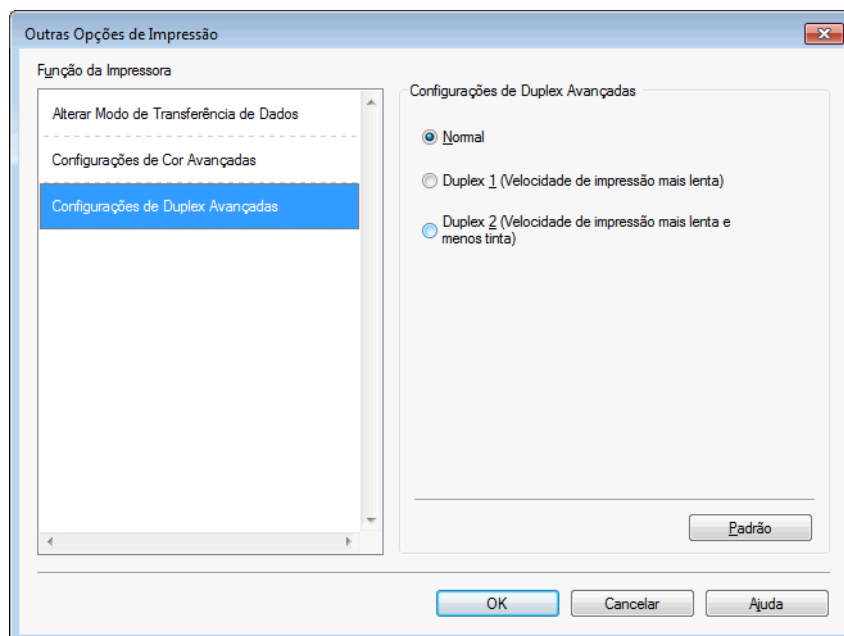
Outras Opções de Impressão

Função da Impressora

Alterar Modo de Transferência de Dados

Configurações de Cor Avançadas

Configurações de Duplex Avançadas

Configurações de Duplex Avançadas

Normal

Duplex 1 (Velocidade de impressão mais lenta)

Duplex 2 (Velocidade de impressão mais lenta e menos tinta)

Padrão

OK

Cancelar

Ajuda